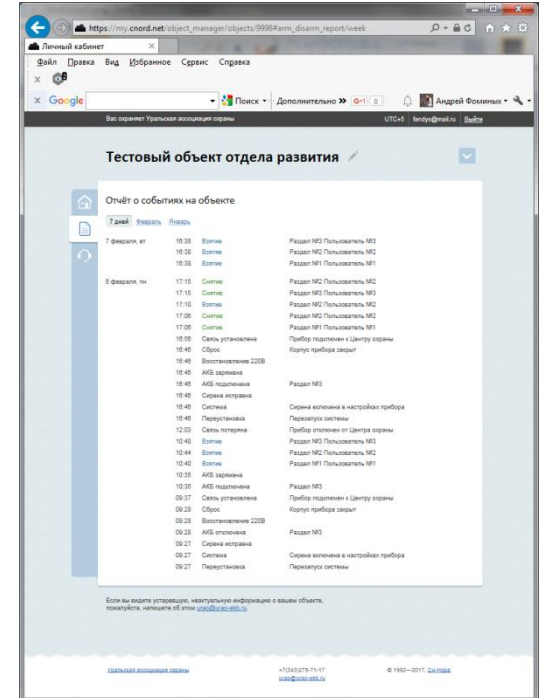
https://my.cnord.net/object_manager/objects/9998#arm_disarm_report/week

Личный кабинет

Файл Правка Вид Избранное Сервис Справка

Google Поиск Дополнительно » Андрей Фоминых

Вас охраняет Уральская ассоциация охраны UTC+5 fandys@mail.ru Выйти

Тестовый объект отдела развития

Отчёт о событиях на объекте

7 дней Февраль Январь

| | | | |
|---|---|---|---|
| 7 февраля, вт | 16:38 | Взятие | Раздел №3 Пользователь №3 |
| | 16:38 | Взятие | Раздел №2 Пользователь №2 |
| | 16:38 | Взятие | Раздел №1 Пользователь №1 |
| 6 февраля, пн | 17:15 | Снятие | Раздел №2 Пользователь №2 |
| | 17:15 | Снятие | Раздел №3 Пользователь №3 |
| | 17:10 | Снятие | Раздел №2 Пользователь №2 |
| | 17:06 | Снятие | Раздел №2 Пользователь №2 |
| | 17:06 | Снятие | Раздел №1 Пользователь №1 |
| | 16:55 | Связь установлена | Прибор подключен к Центру охраны |
| | 16:46 | Сброс | Корпус прибора закрыт |
| | 16:46 | Восстановление 220В | |
| | 16:46 | АКБ заряжена | |
| | 16:46 | АКБ подключена | Раздел №3 |
| | 16:46 | Сирена исправна | |
| | 16:46 | Система | Сирена включена в настройках прибора |
| | 16:46 | Переустановка | Перезапуск системы |
| | 12:03 | Связь потеряна | Прибор отключен от Центра охраны |
| | 10:46 | Взятие | Раздел №3 Пользователь №3 |
| | 10:44 | Взятие | Раздел №2 Пользователь №2 |
| | 10:40 | Взятие | Раздел №1 Пользователь №1 |
| | 10:35 | АКБ заряжена | |
| | 10:35 | АКБ подключена | Раздел №3 |
| | 09:37 | Связь установлена | Прибор подключен к Центру охраны |
| | 09:28 | Сброс | Корпус прибора закрыт |
| | 09:28 | Восстановление 220В | |
| | 09:28 | АКБ отключена | Раздел №3 |
| | 09:27 | Сирена исправна | |
| | 09:27 | Система | Сирена включена в настройках прибора |
| | 09:27 | Переустановка | Перезапуск системы |

Если вы видите устаревшую, неактуальную информацию о вашем объекте, пожалуйста, напишите об этом uraso@uraso-ekb.ru

Уральская ассоциация охраны +7(343)278-71-17 uraso@uraso-ekb.ru © 1993—2017, Си-норд